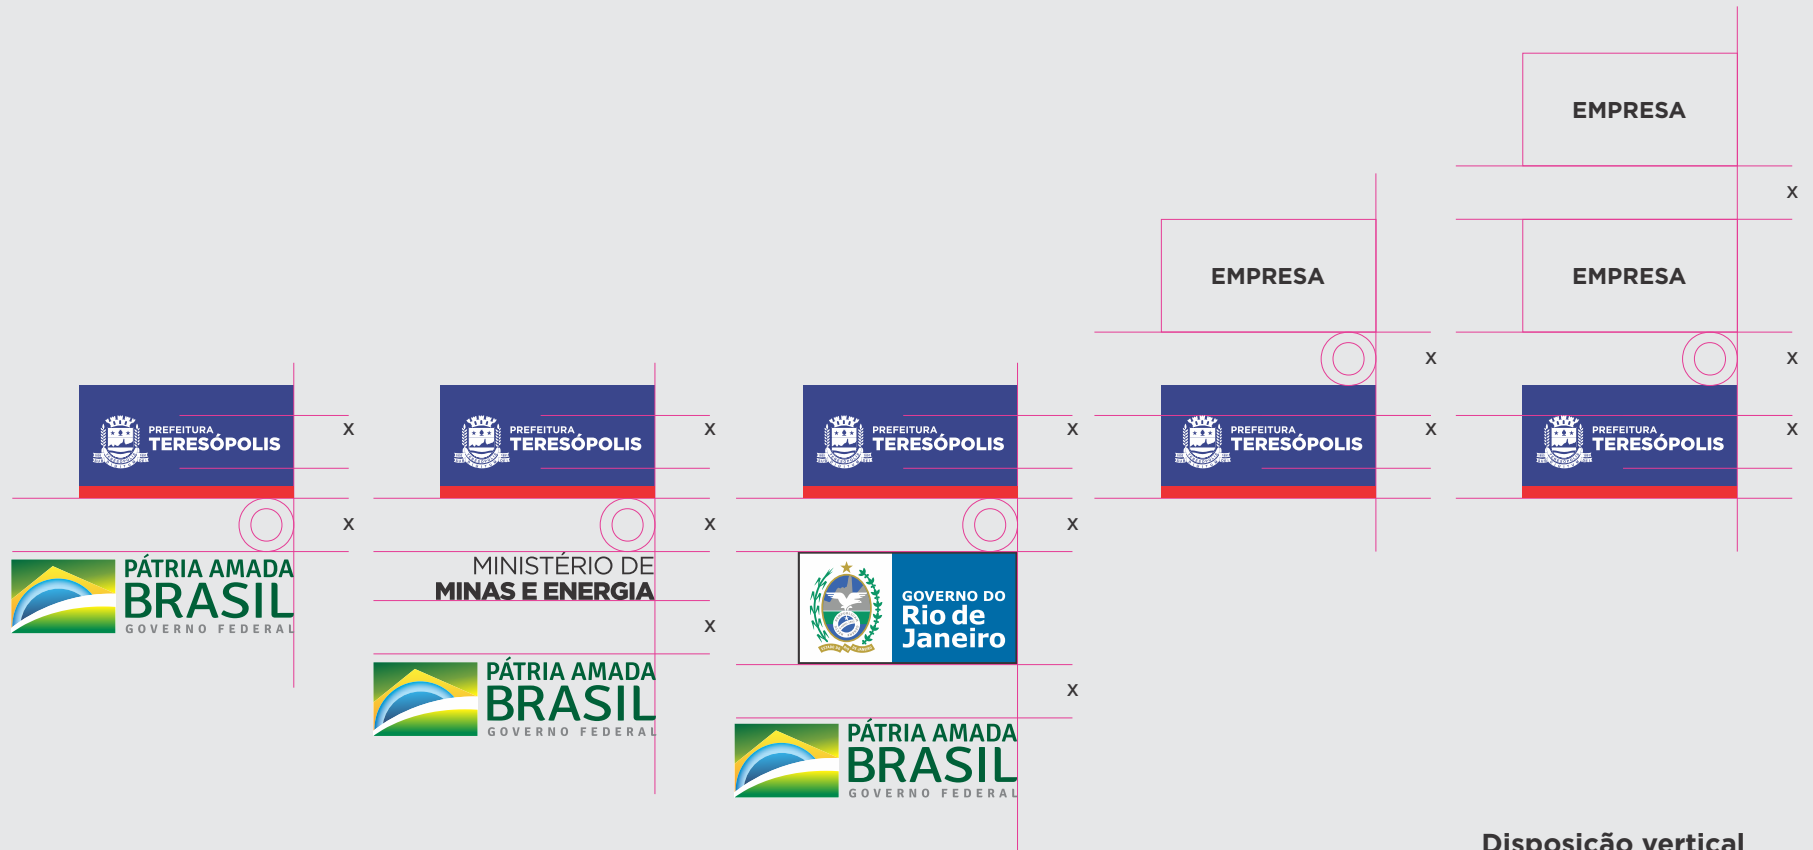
EMPRESA

x

EMPRESA

EMPRESA

x

x

PREFEITURA TERESÓPOLIS

x

x

PÁTRIA AMADA BRASIL GOVERNO FEDERAL

PREFEITURA TERESÓPOLIS

x

x

MINISTÉRIO DE MINAS E ENERGIA

x

PÁTRIA AMADA BRASIL GOVERNO FEDERAL

PREFEITURA TERESÓPOLIS

x

x

GOVERNO DO Rio de Janeiro

x

PÁTRIA AMADA BRASIL GOVERNO FEDERAL

PREFEITURA TERESÓPOLIS

x

PREFEITURA TERESÓPOLIS

x

Disposição vertical